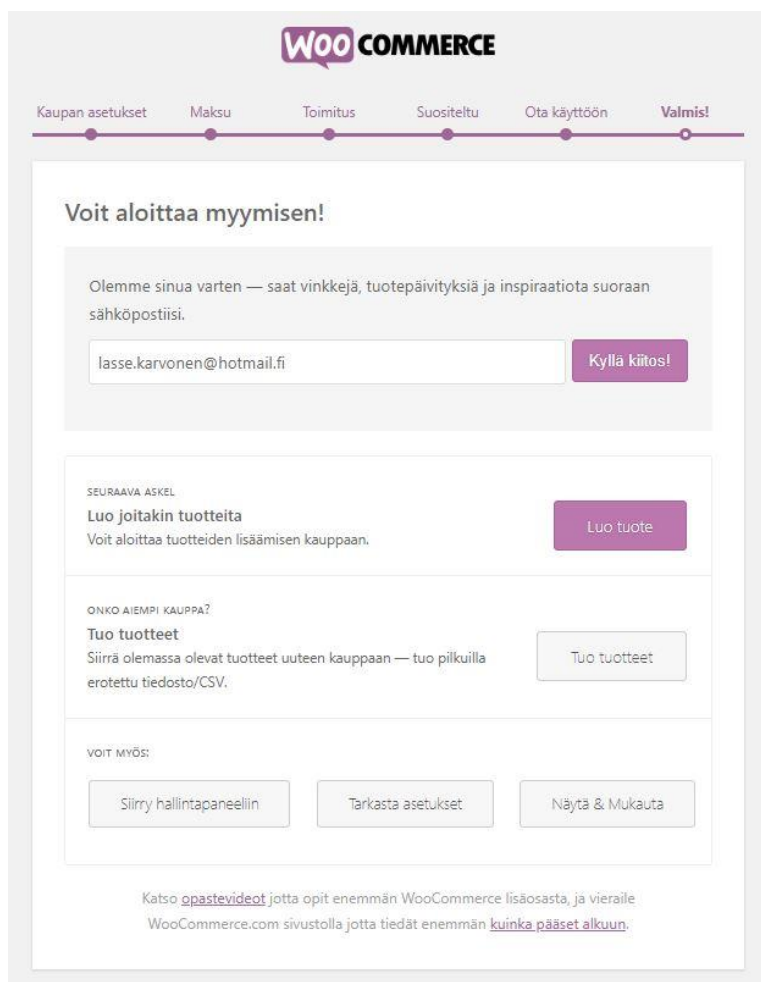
WOO COMMERCE

Kaupan asetukset Maksu Toimitus Suositeltu Ota käyttöön Valmis!

Voit aloittaa myymisen!

Olemme sinua varten — saat vinkkejä, tuotepäivityksiä ja inspiraatiota suoraan sähköpostiisi.

lasse.karvonen@hotmail.fi

Kyllä kiitos!

SEURAAVA ASKEL
Luo joitakin tuotteita
Voit aloittaa tuotteiden lisäämisen kauppaan.

Luo tuote

ONKO AIEMPI KAUPPA?
Tuo tuotteet
Siirrä olemassa olevat tuotteet uuteen kauppaan — tuo pilkuilla erotettu tiedosto/CSV.

Tuo tuotteet

VOIT MYÖS:

Siirry hallintapaneeliin

Tarkasta asetukset

Näytä & Mukauta

Katso opastevideot jotta opit enemmän WooCommerce lisäosasta, ja vieraile WooCommerce.com sivustolla jotta tiedät enemmän kuinka pääset alkuun.